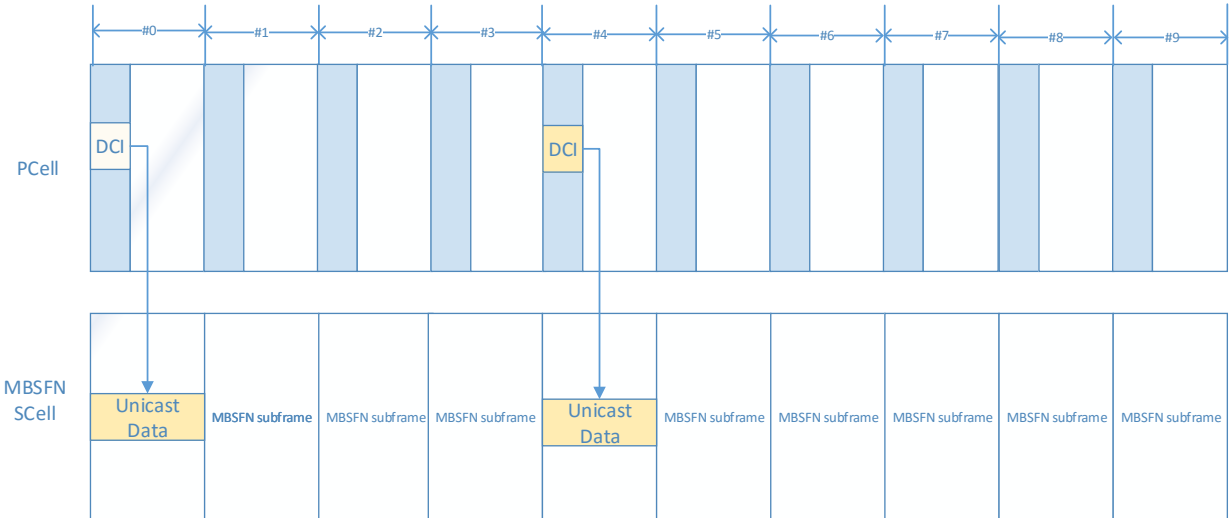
#0 #1 #2 #3 #4 #5 #6 #7 #8 #9

PCell

DCI

DCI

MBSFN SCell

Unicast Data

MBSFN subframe

MBSFN subframe

MBSFN subframe

Unicast Data

MBSFN subframe

MBSFN subframe

MBSFN subframe

MBSFN subframe

MBSFN subframe